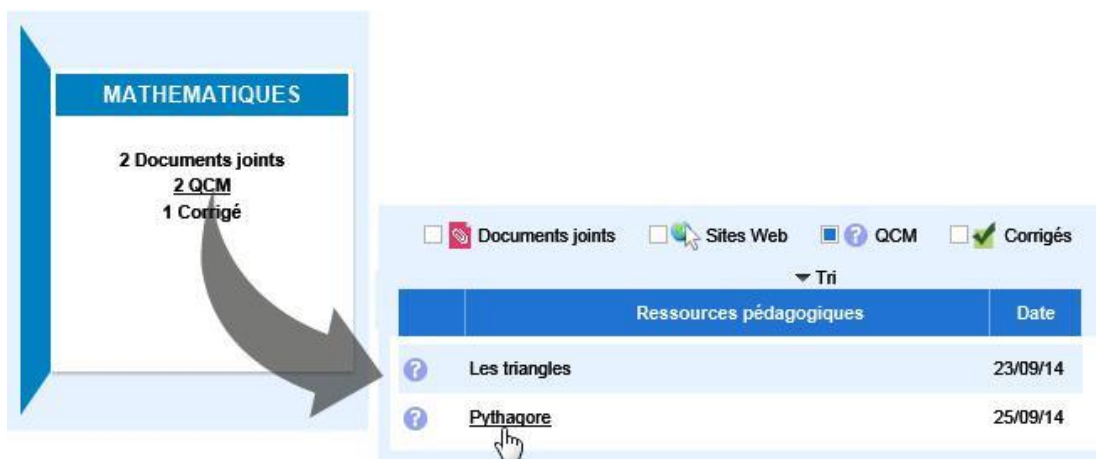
MATHEMATIQUES

2 Documents joints
2 QCM
1 Corrigé

Documents joints  Sites Web  QCM  Corrigés

▾ Tri

| | Ressources pédagogiques | Date |
|---|---|---|
| ? | Les triangles | 23/09/14 |
| ? | Pythagore | 25/09/14 |